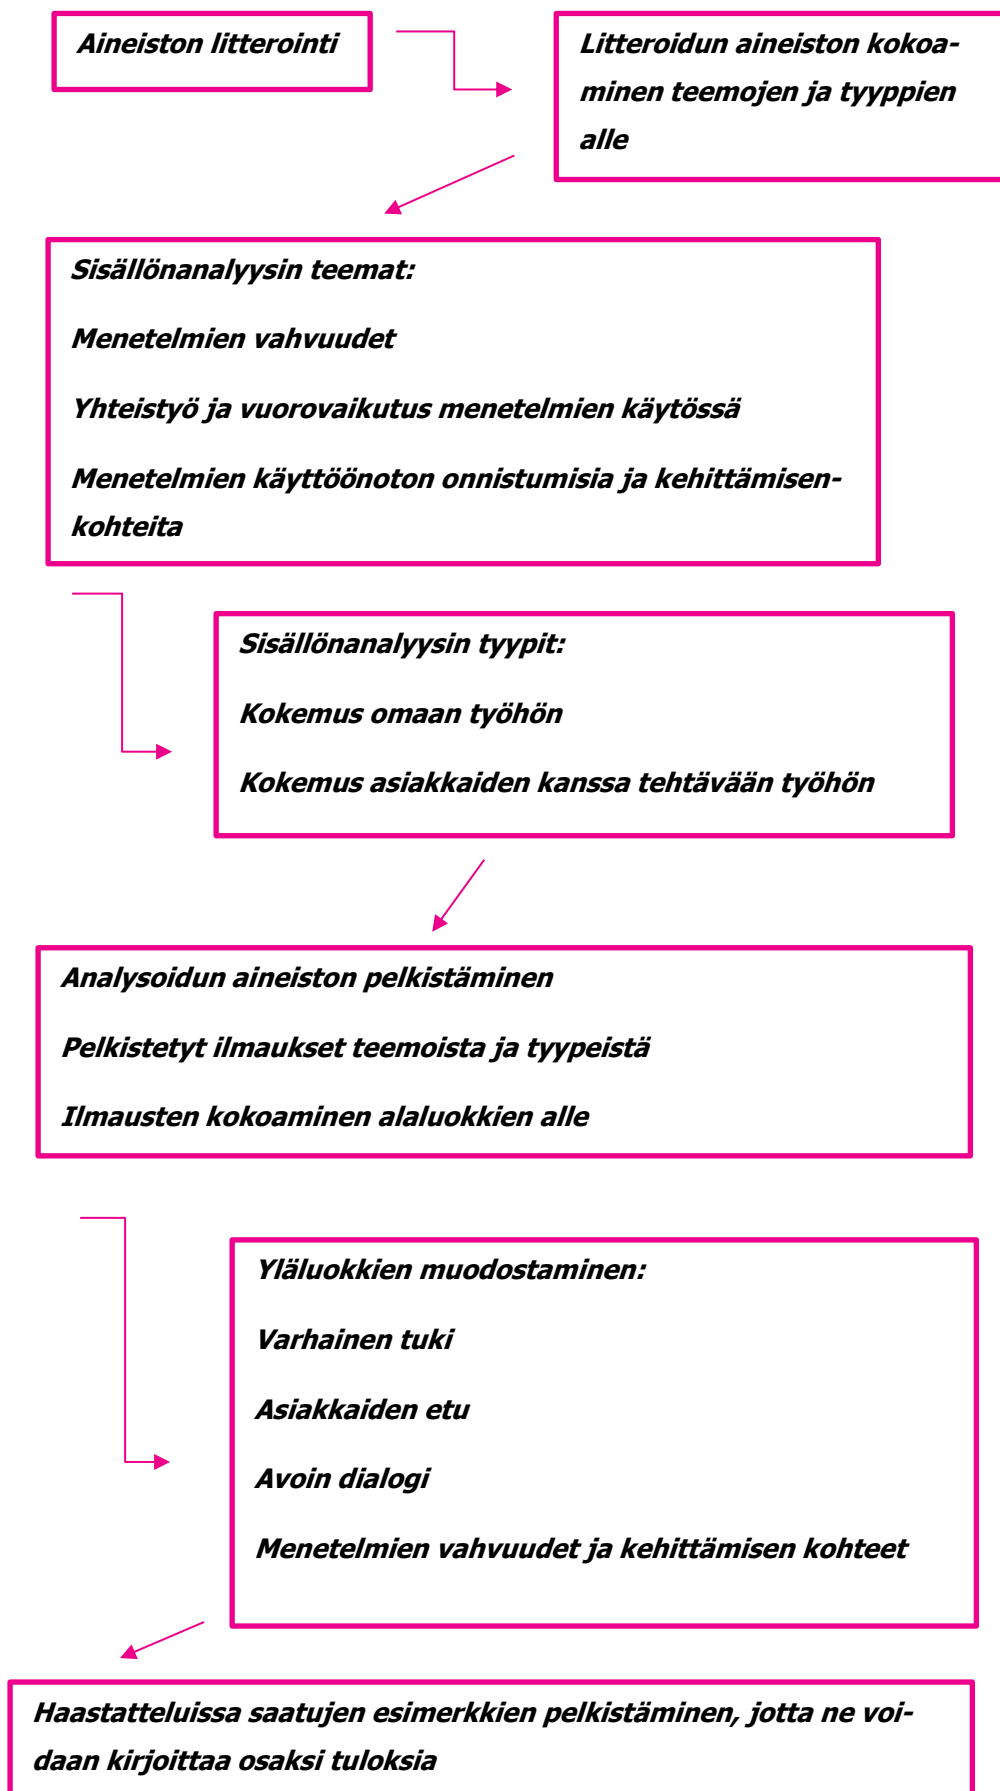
Aineiston litterointi

Litteroidun aineiston kokoaminen teemojen ja tyyppien alle

Sisällönanalyysin teemat:

Menetelmien vahvuudet

Yhteistyö ja vuorovaikutus menetelmien käytössä

Menetelmien käyttöönoton onnistumisia ja kehittämisenkohteita

Sisällönanalyysin tyypit:

Kokemus omaan työhön

Kokemus asiakkaiden kanssa tehtävään työhön

Analysoidun aineiston pelkistäminen

Pelkistetyt ilmaukset teemoista ja tyypeistä

Ilmausten kokoaminen alaluokkien alle

Yläluokkien muodostaminen:

Varhainen tuki

Asiakkaiden etu

Avoin dialogi

Menetelmien vahvuudet ja kehittämisen kohteet

Haastatteluissa saatujen esimerkkien pelkistäminen, jotta ne voidaan kirjoittaa osaksi tuloksia